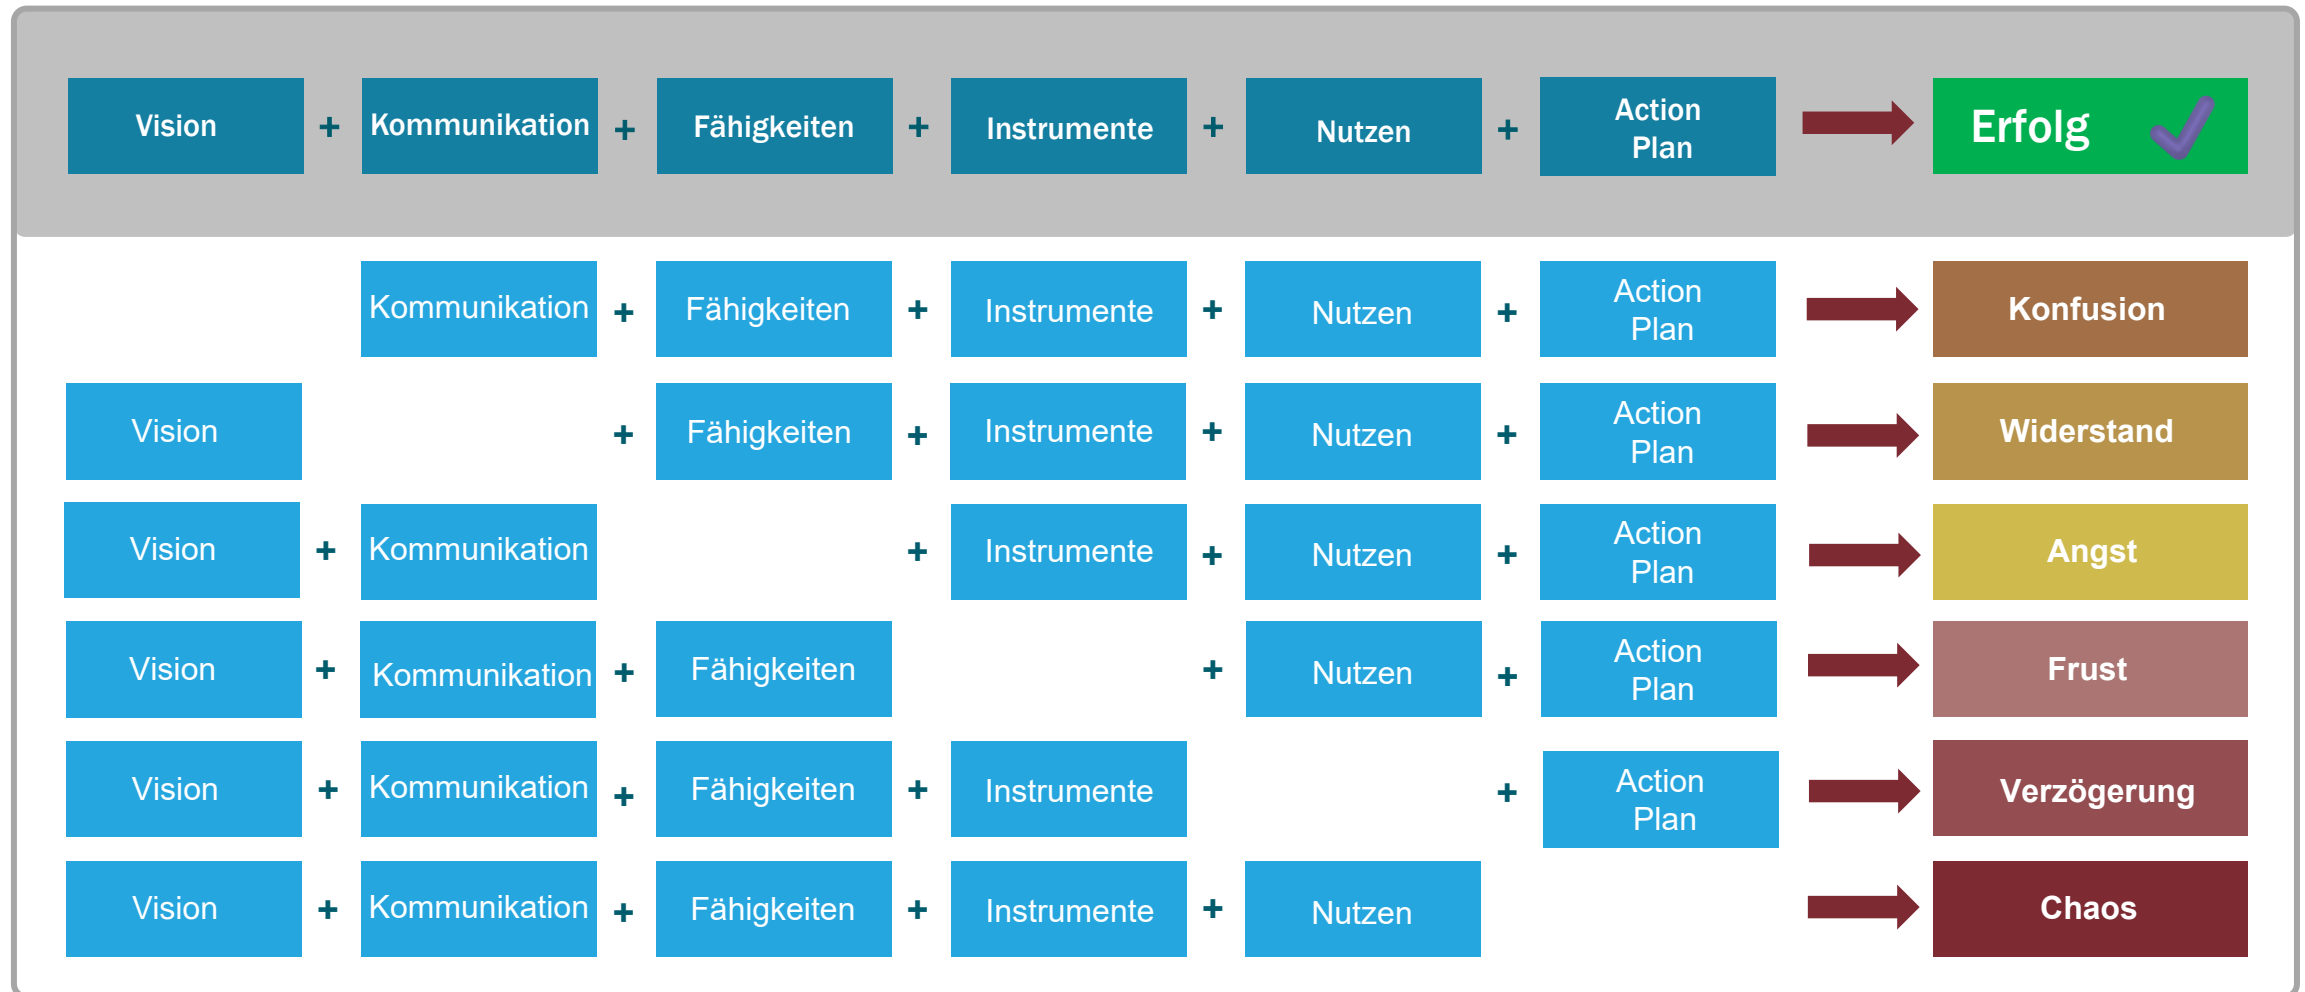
| | | | | | | | | | | | | |
|---|---|---|---|---|---|---|---|---|---|---|---|---|
| Vision | + | Kommunikation | + | Fähigkeiten | + | Instrumente | + | Nutzen | + | Action Plan | → | Erfolg |
| | | Kommunikation | + | Fähigkeiten | + | Instrumente | + | Nutzen | + | Action Plan | → | Konfusion |
| Vision | | | + | Fähigkeiten | + | Instrumente | + | Nutzen | + | Action Plan | → | Widerstand |
| Vision | + | Kommunikation | | | + | Instrumente | + | Nutzen | + | Action Plan | → | Angst |
| Vision | + | Kommunikation | + | Fähigkeiten | | | + | Nutzen | + | Action Plan | → | Frust |
| Vision | + | Kommunikation | + | Fähigkeiten | + | Instrumente | | | + | Action Plan | → | Verzögerung |
| Vision | + | Kommunikation | + | Fähigkeiten | + | Instrumente | + | Nutzen | | | → | Chaos |